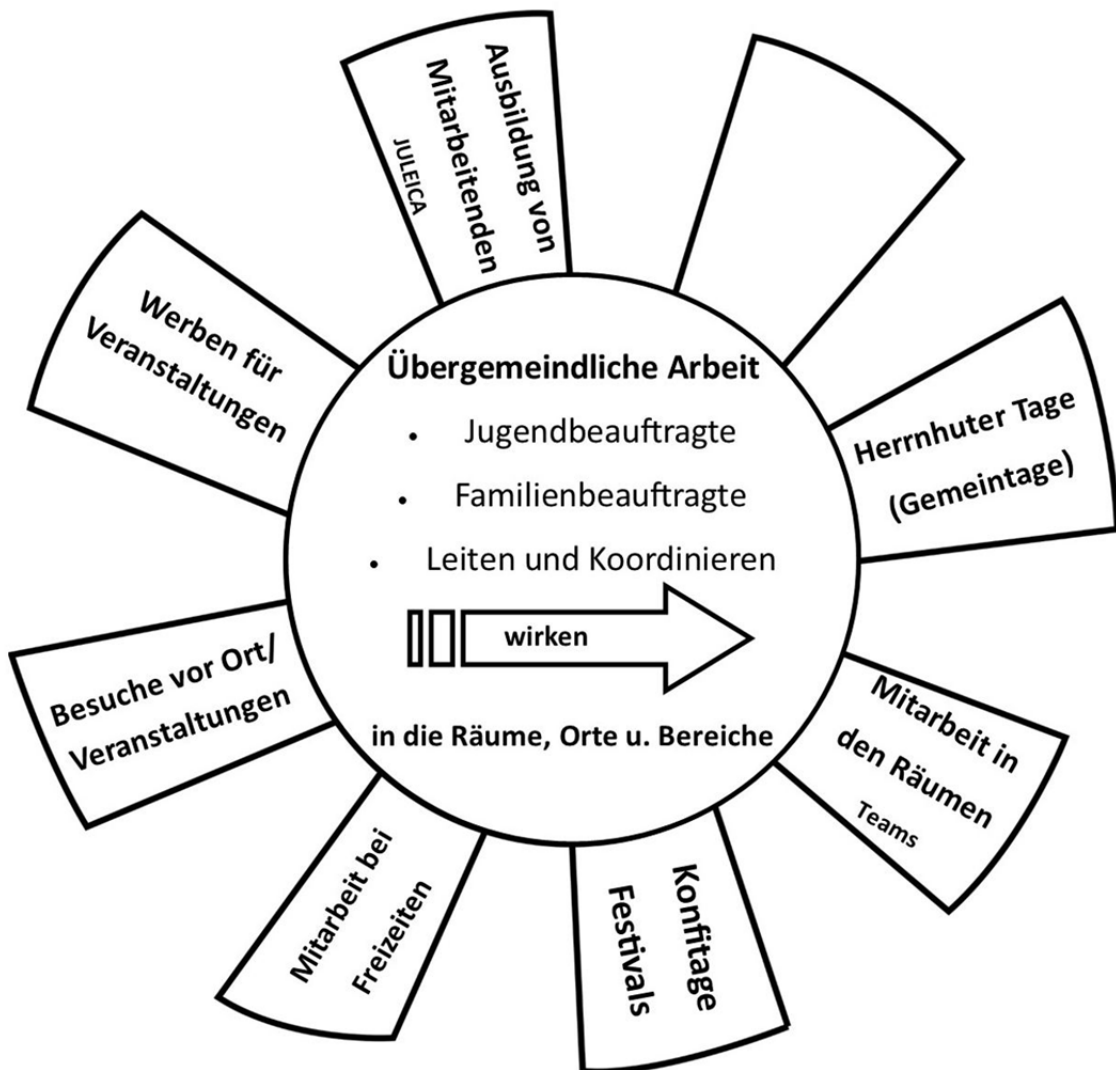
Übergemeindliche Arbeit

- Jugendbeauftragte
- Familienbeauftragte
- Leiten und Koordinieren

wirken

in die Räume, Orte u. Bereiche

Ausbildung von Mitarbeitenden
JULEICA

Herrnhuter Tage (Gemeintage)

Mitarbeit in den Räumen
Teams

Konfitage Festivals

Mitarbeit bei Freizeiten

Besuche vor Ort/ Veranstaltungen

Werben für Veranstaltungen